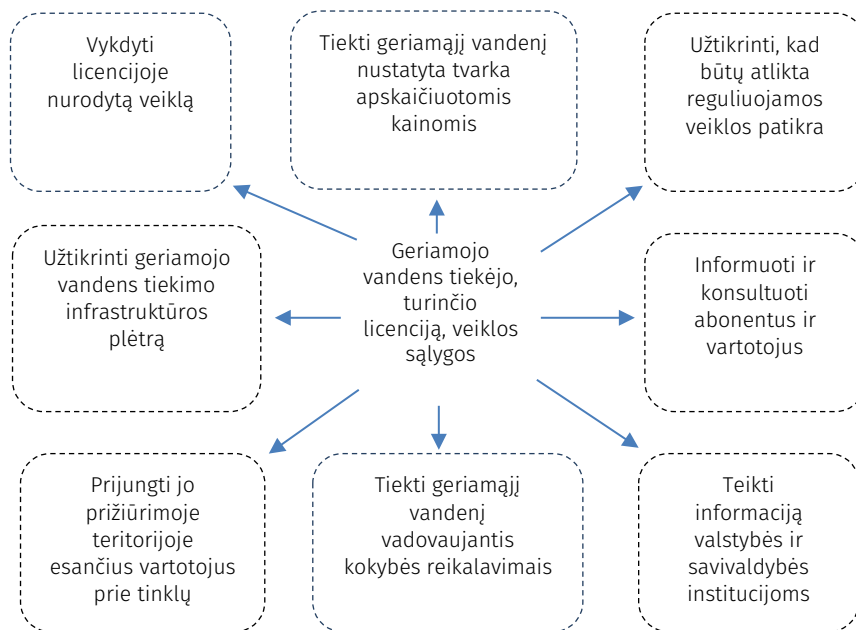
Vykdyti licencijoje nurodytą veiklą

Tiekti geriamąjį vandenį nustatyta tvarka apskaičiuotomis kainomis

Užtikrinti, kad būtų atlikta reguliuojamos veiklos patikra

Užtikrinti geriamojo vandens tiekimo infrastruktūros plėtrą

Geriamojo vandens tiekėjo, turinčio licenciją, veiklos sąlygos

Informuoti ir konsultuoti abonentus ir vartotojus

Prijungti jo prižiūrimoje teritorijoje esančius vartotojus prie tinklų

Tiekti geriamąjį vandenį vadovaujantis kokybės reikalavimais

Teikti informaciją valstybės ir savivaldybės institucijoms